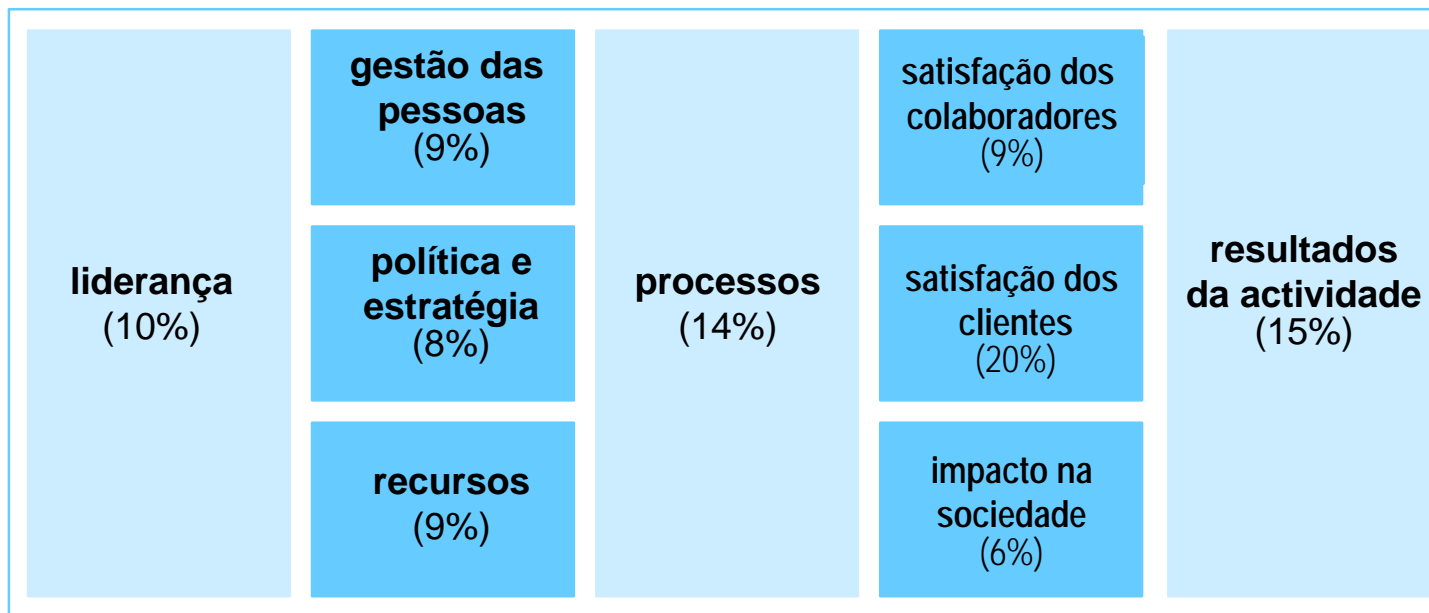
liderança
(10%)

gestão das pessoas
(9%)

política e estratégia
(8%)

recursos
(9%)

processos
(14%)

satisfação dos colaboradores
(9%)

satisfação dos clientes
(20%)

impacto na sociedade
(6%)

resultados da actividade
(15%)